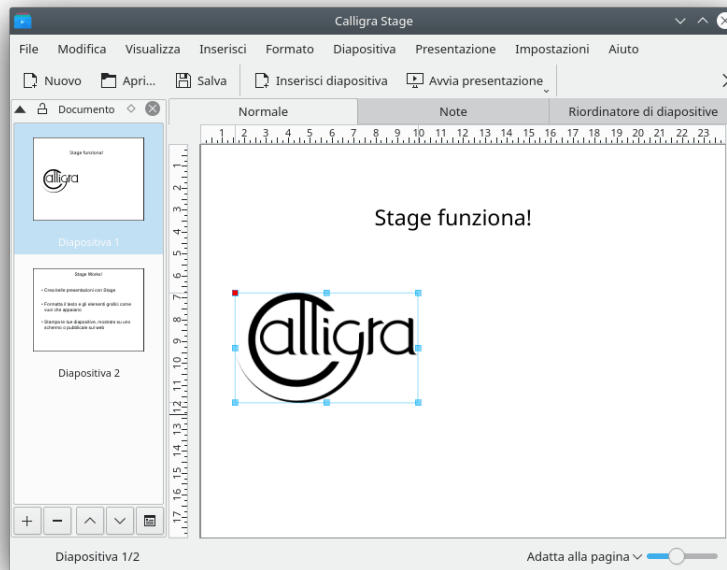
Calligra Stage

File Modifica Visualizza Inserisci Formato Diapositiva Presentazione Impostazioni Aiuto

Nuovo Apri... Salva Inserisci diapositiva Avvia presentazione

Documento

Normale Note Riordinatore di diapositive

Stage funziona!

calligra

Diapositiva 1

Stage Works!

• Crea belle presentazioni con Stage

• Formatta il testo e gli elementi grafici come vuoi che appaiano

• Stampa le tue diapositive, mostrale su uno schermo o pubblicale sul web

Diapositiva 2

1 2 3 4 5 6 7 8 9 10 11 12 13 14 15 16 17 18 19 20 21 22 23

1 2 3 4 5 6 7 8 9 10 11 12 13 14 15 16 17

Stage funziona!

calligra

Diapositiva 1/2

Adatta alla pagina